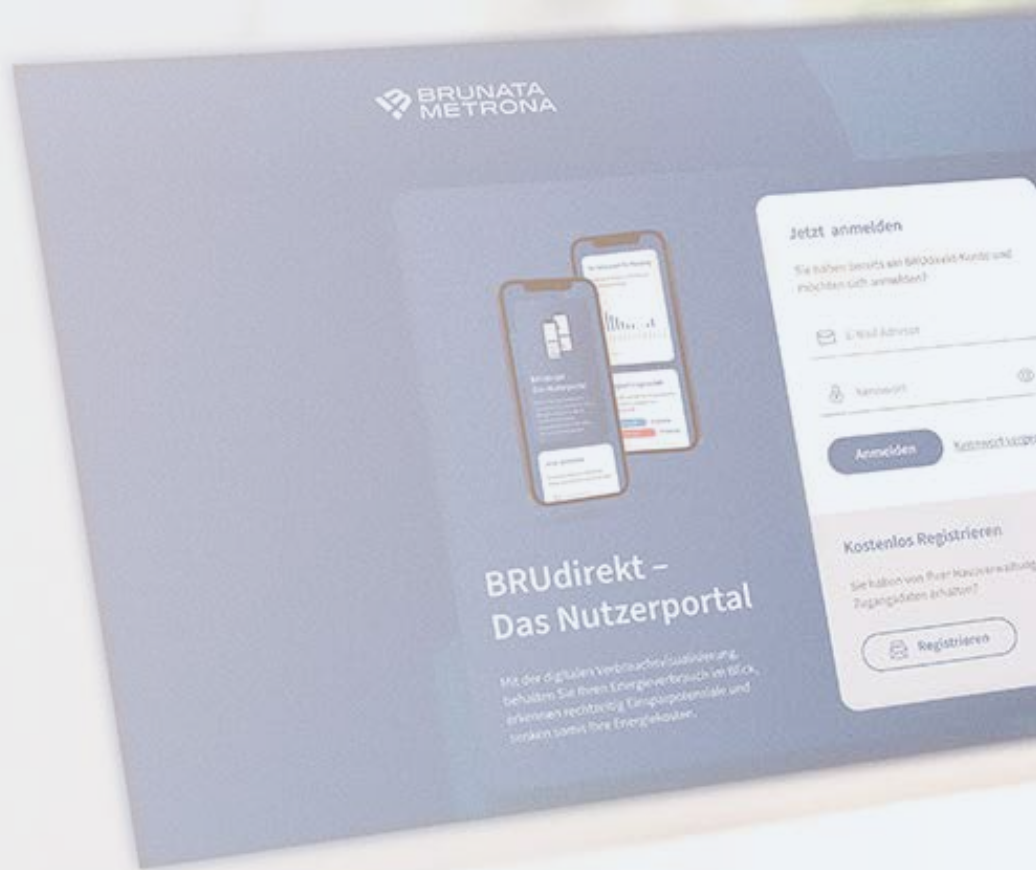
BRUNATA METRONA

Jetzt anmelden

Sie haben bereits ein BRUdirekt-Konto und möchten sich anmelden?

E-Mail Adresse

Passwort

Anmelden

Kennwort verges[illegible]

Kostenlos Registrieren

Sie haben von Ihrer Hausverwaltung Zugangsdaten erhalten?

Registrieren

BRUdirekt – Das Nutzerportal

Mit der digitalen Verbrauchsvisualisierung behalten Sie Ihren Energieverbrauch im Blick, erkennen rechtzeitig Einsparpotenziale und senken somit Ihre Energiekosten.